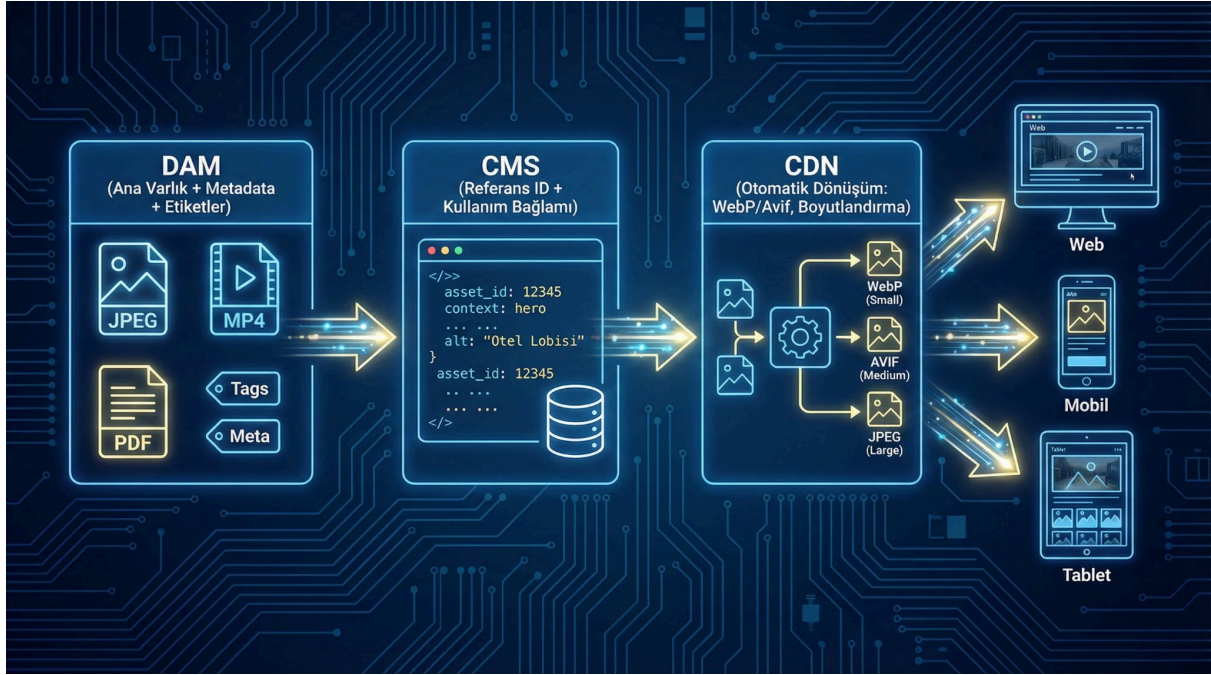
DAM
(Ana Varlık + Metadata + Etiketler)

JPEG
MP4
PDF
Tags
Meta

CMS
(Referans ID + Kullanım Bağlamı)

</>>
asset_id: 12345
context: hero
... ...
alt: "Otel Lobisi"
}
asset_id: 12345
... ...
... ...
</>

CDN
(Otomatik Dönüşüm: WebP/Avif, Boyutlandırma)

WebP
(Small)
AVIF
(Medium)
JPEG
(Large)

Web
Web
Mobil
Tablet
Tablet